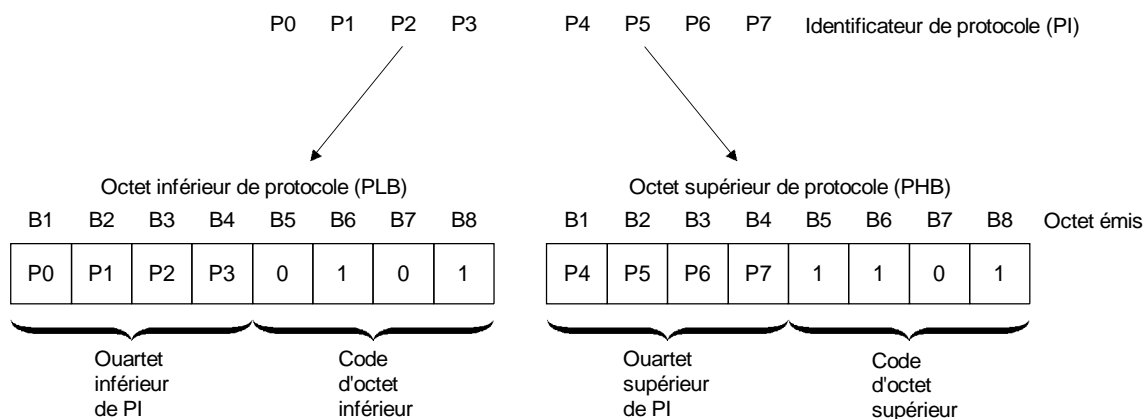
P0 P1 P2 P3 P4 P5 P6 P7 Identificateur de protocole (PI)

Octet inférieur de protocole (PLB)

Octet supérieur de protocole (PHB)

B1 B2 B3 B4 B5 B6 B7 B8 B1 B2 B3 B4 B5 B6 B7 B8 Octet émis

| P0 | P1 | P2 | P3 | 0 | 1 | 0 | 1 |
|---|---|---|---|---|---|---|---|

| P4 | P5 | P6 | P7 | 1 | 1 | 0 | 1 |
|---|---|---|---|---|---|---|---|

Ouartet inférieur de PI

Code d'octet inférieur

Ouartet supérieur de PI

Code d'octet supérieur